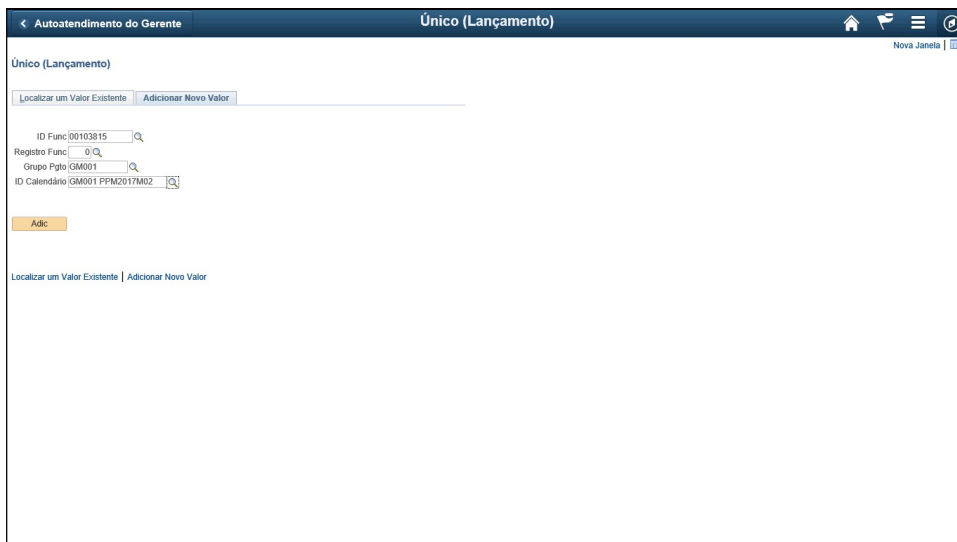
< Autoatendimento do Gerente

Único (Lançamento)

Nova Janela |

Único (Lançamento)

Localizar um Valor Existente | Adicionar Novo Valor

ID Func 00103815

Registro Func 0

Grupo Pgto GM001

ID Calendário GM001 PPM2017M02

Adic

Localizar um Valor Existente | Adicionar Novo Valor